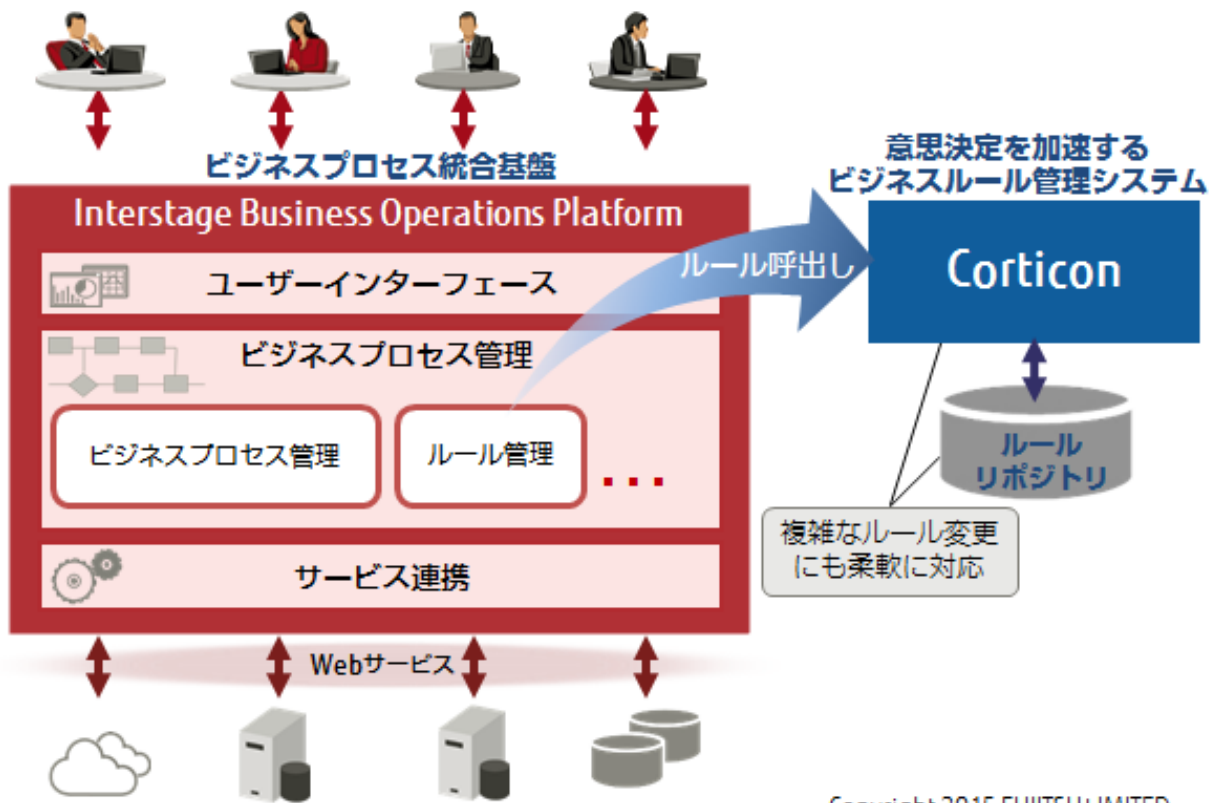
ビジネスプロセス統合基盤

Interstage Business Operations Platform

ユーザーインターフェース

ビジネスプロセス管理

ビジネスプロセス管理

ルール管理

・・・

サービス連携

ルール呼出し

意思決定を加速する
ビジネスルール管理システム

Corticon

ルール
リポジトリ

複雑なルール変更
にも柔軟に対応

Webサービス

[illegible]